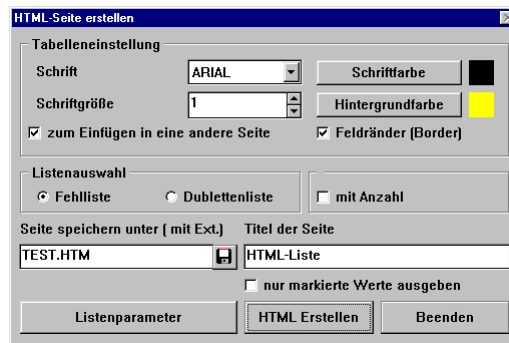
HTML-Seite erstellen

Tabelleneinstellung

Schrift ARIAL Schriftfarbe

Schriftgröße 1 Hintergrundfarbe

☑ zum Einfügen in eine andere Seite ☑ Feldränder (Border)

Listenauswahl

◉ Fehlliste ○ Dublettenliste

☐ mit Anzahl

Seite speichern unter ( mit Ext.) Titel der Seite

TEST.HTM HTML-Liste

☐ nur markierte Werte ausgeben

Listenparameter HTML Erstellen Beenden